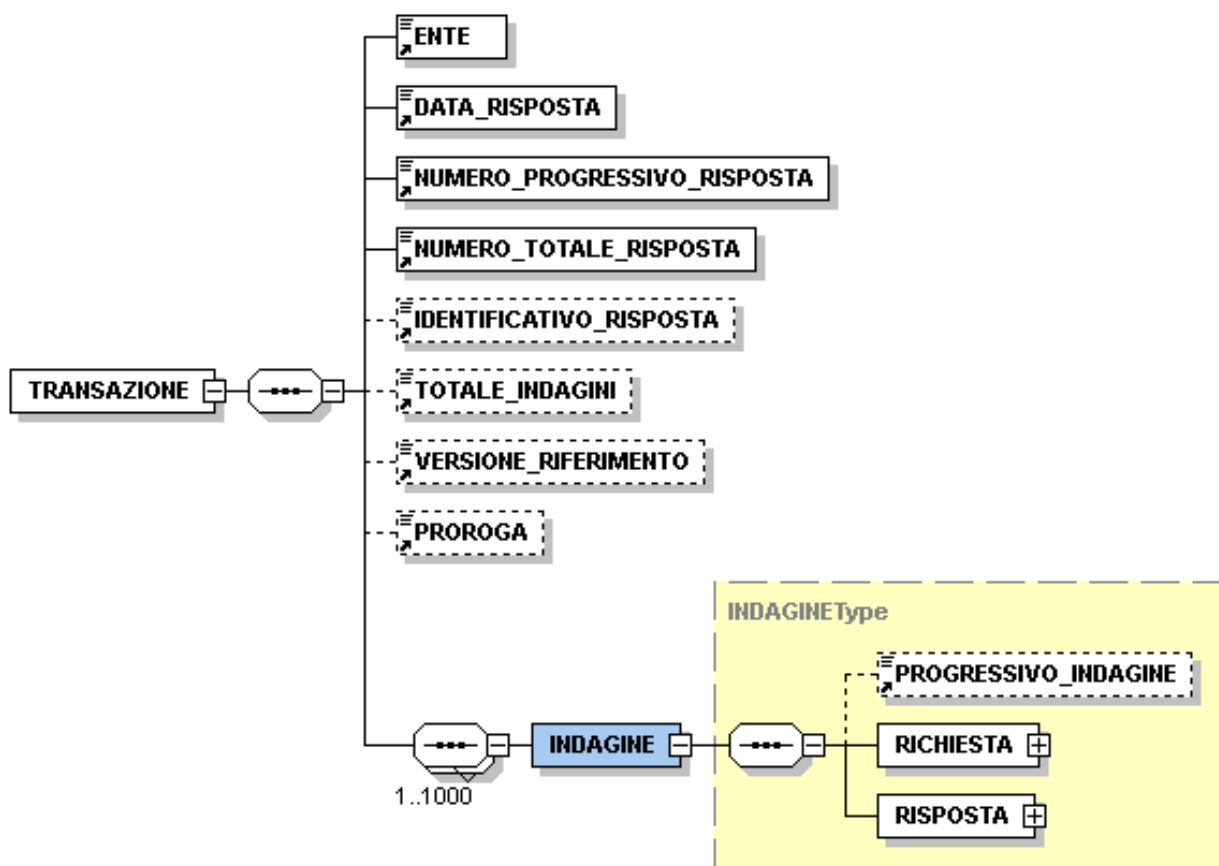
ENTE

DATA_RISPOSTA

NUMERO_PROGRESSIVO_RISPOSTA

NUMERO_TOTALE_RISPOSTA

IDENTIFICATIVO_RISPOSTA

TRANSAZIONE

TOTALE_INDAGINI

VERSIONE_RIFERIMENTO

PROROGA

INDAGINEType

PROGRESSIVO_INDAGINE

INDAGINE

RICHIESTA

1..1000

RISPOSTA